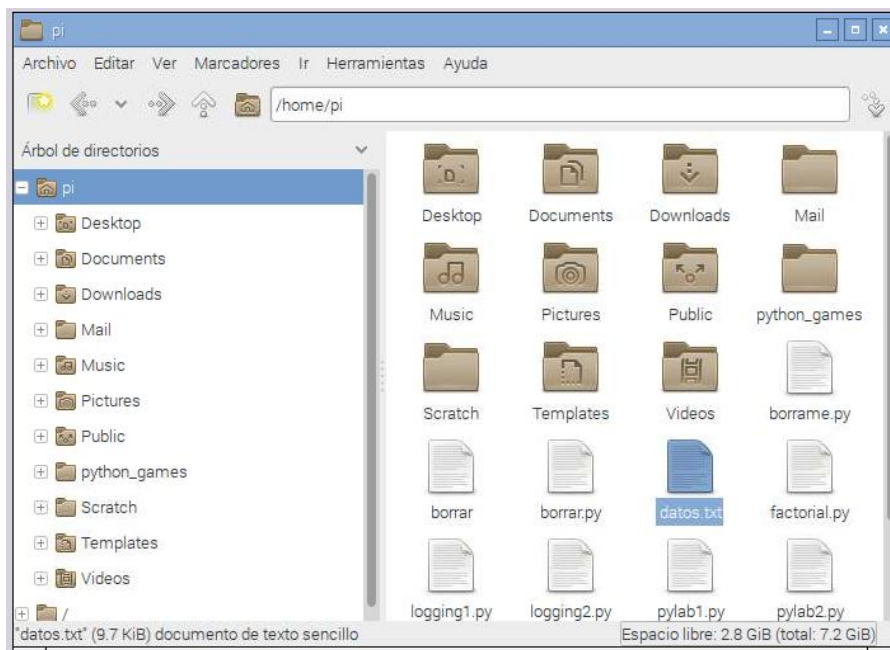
pi

Archivo Editar Ver Marcadores Ir Herramientas Ayuda

/home/pi

Árbol de directorios

pi
Desktop
Documents
Downloads
Mail
Music
Pictures
Public
python_games
Scratch
Templates
Videos
/

Desktop Documents Downloads Mail
Music Pictures Public python_games
Scratch Templates Videos borrame.py
borrar borrar.py datos.txt factorial.py
logging1.py logging2.py pylab1.py pylab2.py

"datos.txt" (9.7 KiB) documento de texto sencillo

Espacio libre: 2.8 GiB (total: 7.2 GiB)